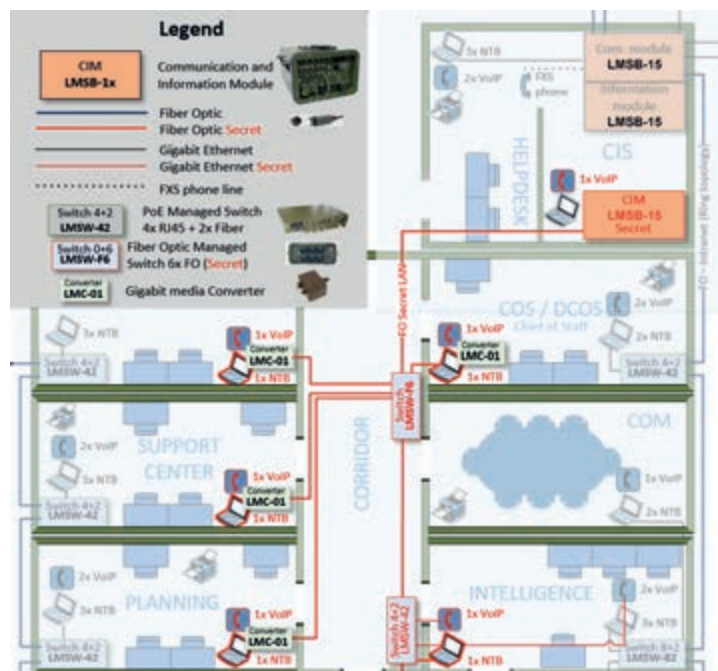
Legend

CIM
LMSB-1x

Communication and Information Module

Fiber Optic
Fiber Optic Secret
Gigabit Ethernet
Gigabit Ethernet Secret
FXS phone line

Switch 4+2
LMSW-42
PoE Managed Switch 4x RJ45 + 2x Fiber

Switch 0+6
LMSW-F6
Fiber Optic Managed Switch 6x FO (Secret)

Converter
LMC-01
Gigabit media Converter

3x NTB
2x VoIP
FXS phone
Com module
LMSB-15
Information module
LMSB-15
HELPDESK
CIS
1x VoIP
CIM
LMSB-15
Secret
FO – Internet (Ring topology)

COS / DCOS
Chief of Staff
2x VoIP
2x NTB
Switch 4+2
LMSW-42

3x NTB
Switch 4+2
LMSW-42
1x VoIP
Converter
LMC-01
1x NTB
FO Secret LAN
1x VoIP
Converter
LMC-01
1x NTB
Switch
LMSW-F6

2x VoIP
3x NTB
SUPPORT CENTER
1x VoIP
Converter
LMC-01
1x NTB
Switch 4+2
LMSW-42
CORRIDOR
COM
1x VoIP
2x NTB

2x VoIP
3x NTB
PLANNING
1x VoIP
Converter
LMC-01
1x NTB
Switch 4+2
LMSW-42
Switch 4+2
LMSW-42
INTELLIGENCE
1x VoIP
1x NTB